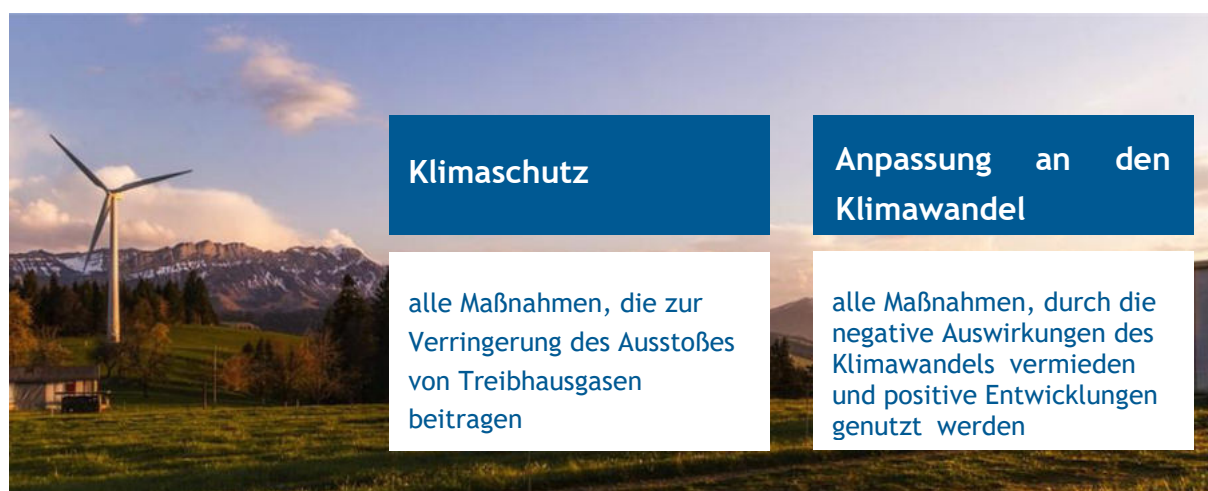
Klimaschutz

alle Maßnahmen, die zur Verringerung des Ausstoßes von Treibhausgasen beitragen

Anpassung an den Klimawandel

alle Maßnahmen, durch die negative Auswirkungen des Klimawandels vermieden und positive Entwicklungen genutzt werden